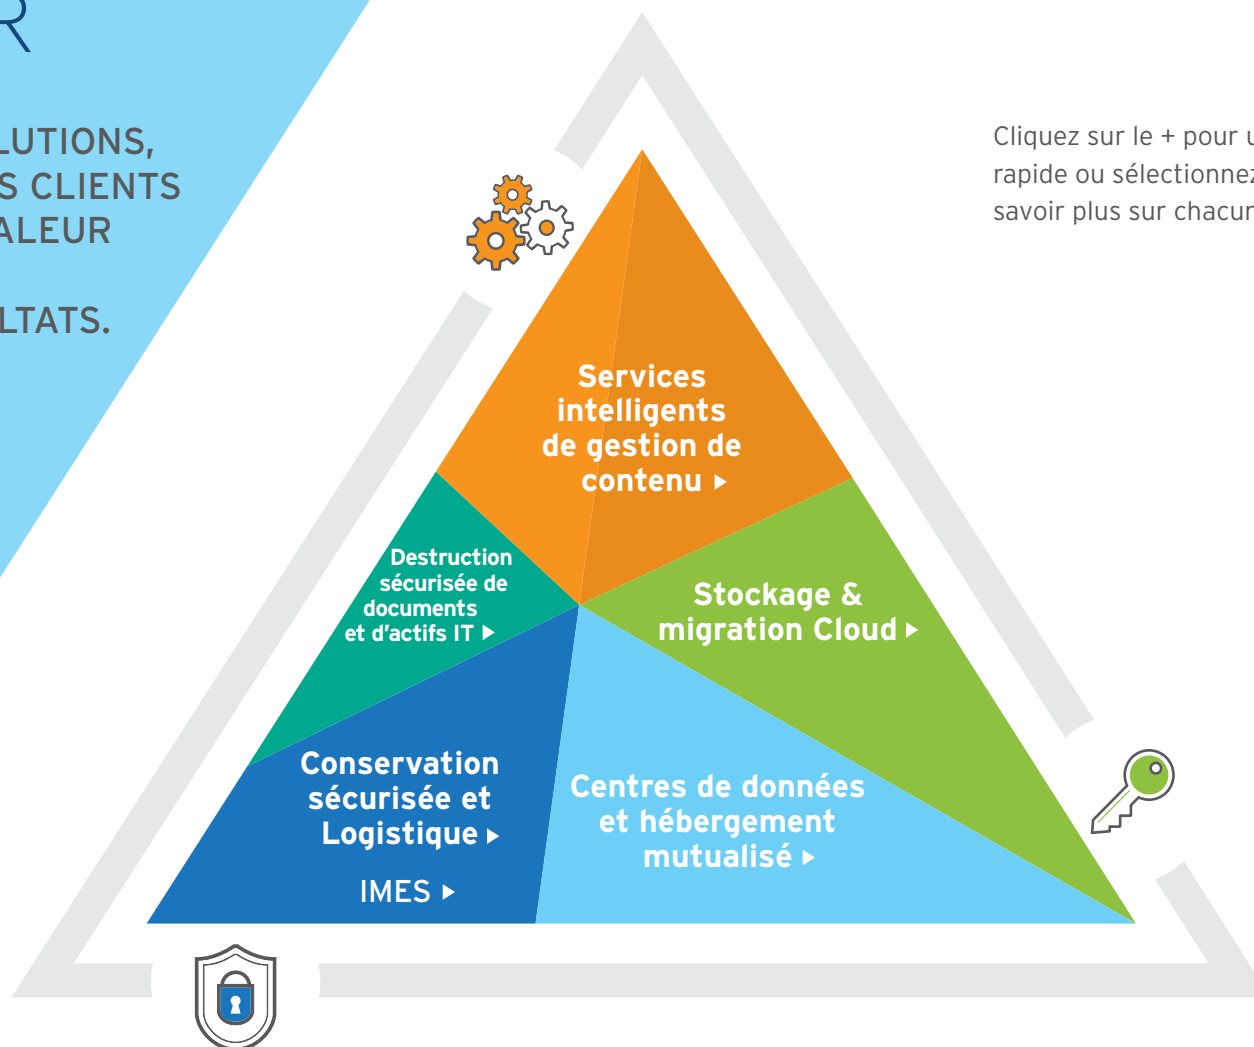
R

LUTIONS,
S CLIENTS
ALEUR

LTATS.

Cliquez sur le + pour u
rapide ou sélectionnez
savoir plus sur chacur

Services intelligents de gestion de contenu ▸

Destruction sécurisée de documents et d'actifs IT ▸

Stockage & migration Cloud ▸

Conservation sécurisée et Logistique ▸

IMES ▸

Centres de données et hébergement mutualisé ▸